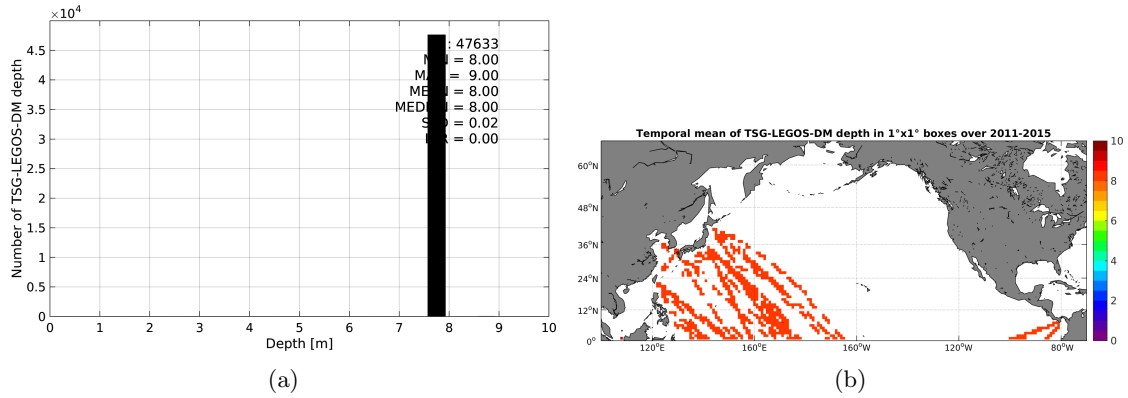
$\times 10^4$

4.5
4
3.5
3
2.5
2
1.5
1
0.5
0

Number of TSG-LEGOS-DM depth

: 47633
M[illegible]N = 8.00
MA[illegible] = 9.00
ME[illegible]N = 8.00
MED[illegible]N = 8.00
S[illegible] = 0.02
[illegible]R = 0.00

0 1 2 3 4 5 6 7 8 9 10
Depth [m]

(a)

Temporal mean of TSG-LEGOS-DM depth in 1°x1° boxes over 2011-2015

60°N
48°N
36°N
24°N
12°N
0°

120°E 160°E 160°W 120°W 80°W

10
8
6
4
2
0

(b)